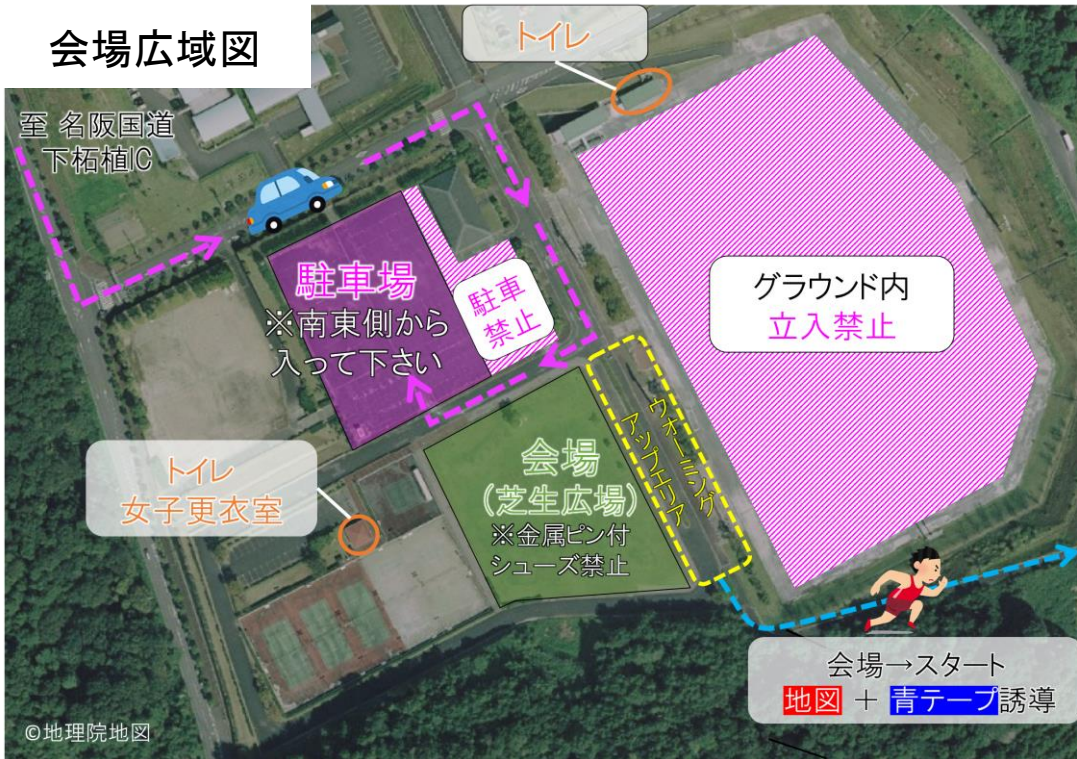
会場広域図

トイレ

至 名阪国道
下柘植IC

駐車場
※南東側から
入って下さい

駐車
禁止

グラウンド内
立入禁止

ウォーミング
アップエリア

会場
(芝生広場)
※金属ピン付
シューズ禁止

トイレ
女子更衣室

会場→スタート
地図 ＋ 青テープ誘導

©地理院地図